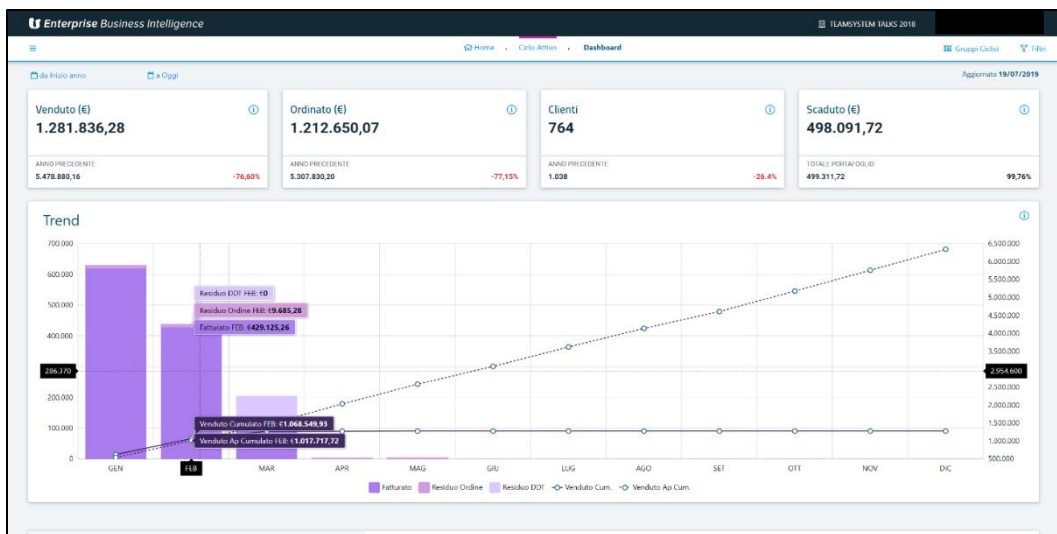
Enterprise Business Intelligence

TEAMSYSTEM TALKS 2018

≡

Home › Ciclo Attivo › Dashboard

Gruppi Ciclici  Filtri

da Inizio anno   a Oggi

Aggiornato 19/07/2019

Venduto (€)
1.281.836,28
ANNO PRECEDENTE
5.478.880,16   -76,60%

Ordinato (€)
1.212.650,07
ANNO PRECEDENTE
5.307.830,20   -77,15%

Clienti
764
ANNO PRECEDENTE
1.038   -26.4%

Scaduto (€)
498.091,72
TOTALE PORTAFOGLIO
499.311,72   99,76%

Trend

700.000
600.000
500.000
400.000
286.370
200.000
100.000
0

6.500.000
6.000.000
5.500.000
5.000.000
4.500.000
4.000.000
3.500.000
2.954.600
2.500.000
2.000.000
1.500.000
1.000.000
500.000

Residuo DDT FEB: €0
Residuo Ordine FEB: €9.685,28
Fatturato FEB: €429.125,26
Venduto Cumulato FEB: €1.068.549,93
Venduto Ap Cumulato FEB: €1.017.717,72

GEN FEB MAR APR MAG GIU LUG AGO SET OTT NOV DIC

Fatturato  Residuo Ordine  Residuo DDT  Venduto Cum.  Venduto Ap Cum.